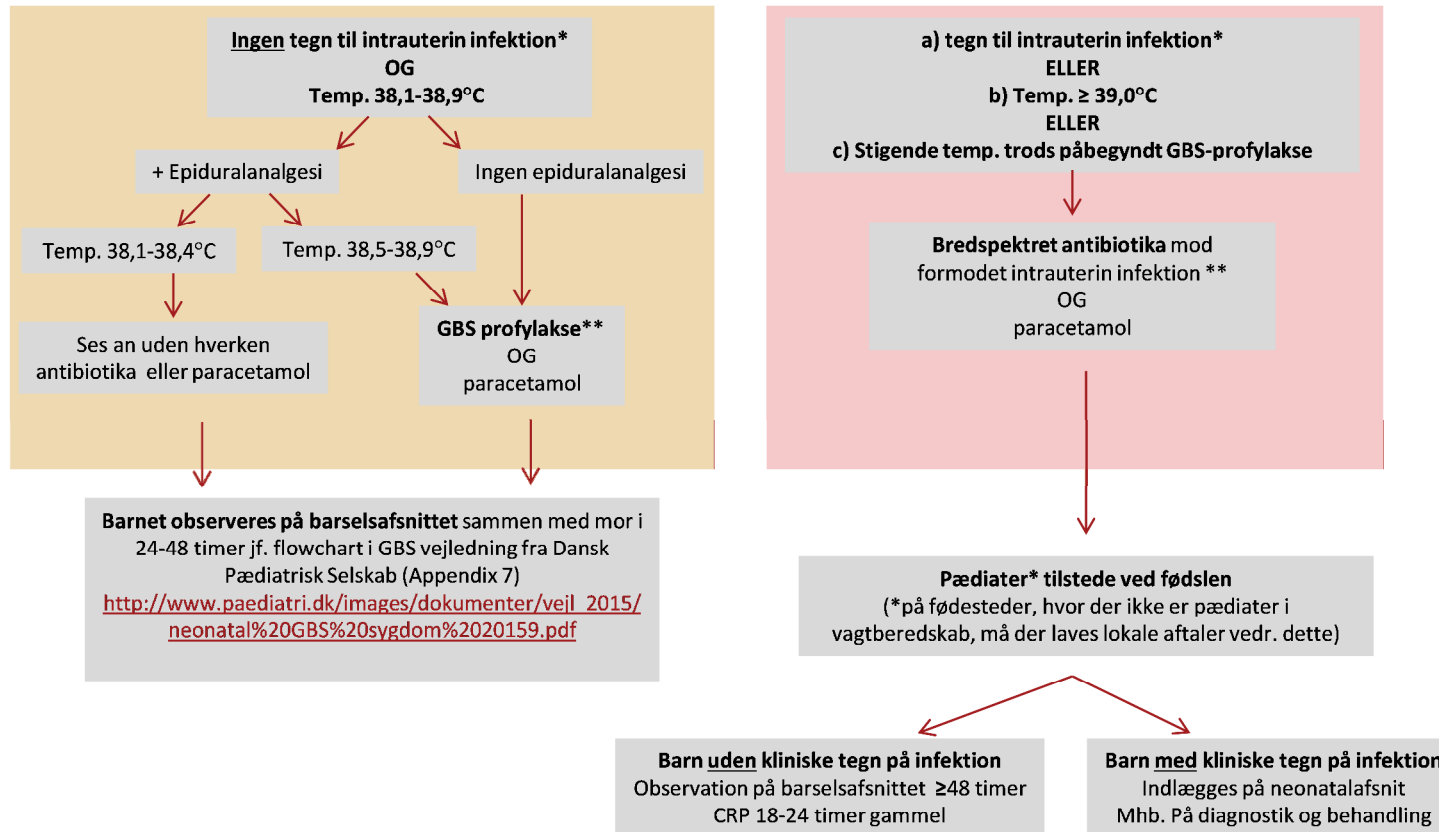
Ingen tegn til intrauterin infektion*
OG
Temp. 38,1-38,9°C

+ Epiduralanalgesi

Ingen epiduralanalgesi

Temp. 38,1-38,4°C

Temp. 38,5-38,9°C

Ses an uden hverken antibiotika eller paracetamol

GBS profylakse**
OG
paracetamol

Barnet observeres på barselsafsnittet sammen med mor i 24-48 timer jf. flowchart i GBS vejledning fra Dansk Pædiatrisk Selskab (Appendix 7)
http://www.paediatri.dk/images/dokumenter/vejl_2015/neonatal%20GBS%20sygdom%2020159.pdf

a) tegn til intrauterin infektion*
ELLER
b) Temp. ≥ 39,0°C
ELLER
c) Stigende temp. trods påbegyndt GBS-profylakse

Bredspektret antibiotika mod formodet intrauterin infektion **
OG
paracetamol

Pædiater* tilstede ved fødslen
(*på fødesteder, hvor der ikke er pædiater i vagtberedskab, må der laves lokale aftaler vedr. dette)

Barn uden kliniske tegn på infektion
Observation på barselsafsnittet ≥48 timer
CRP 18-24 timer gammel

Barn med kliniske tegn på infektion
Indlægges på neonatalafsnit
Mhb. På diagnostik og behandling